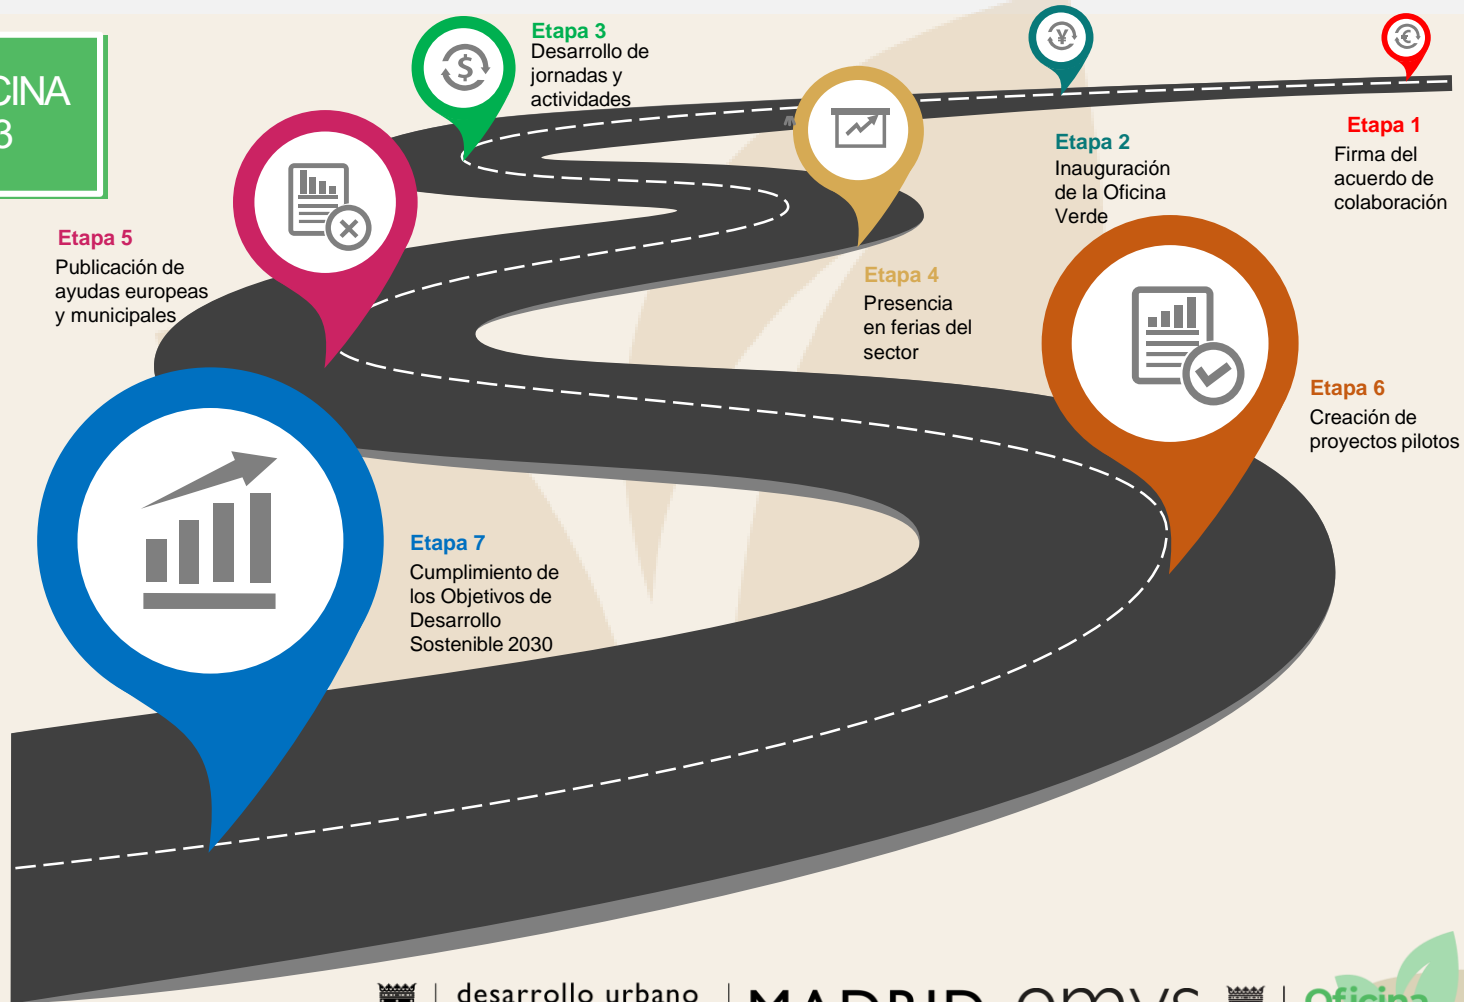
CINA
3

Etapa 3
Desarrollo de jornadas y actividades

Etapa 1
Firma del acuerdo de colaboración

Etapa 2
Inauguración de la Oficina Verde

Etapa 5
Publicación de ayudas europeas y municipales

Etapa 4
Presencia en ferias del sector

Etapa 6
Creación de proyectos pilotos

Etapa 7
Cumplimiento de los Objetivos de Desarrollo Sostenible 2030

desarrollo urbano | MADRID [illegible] | Oficina